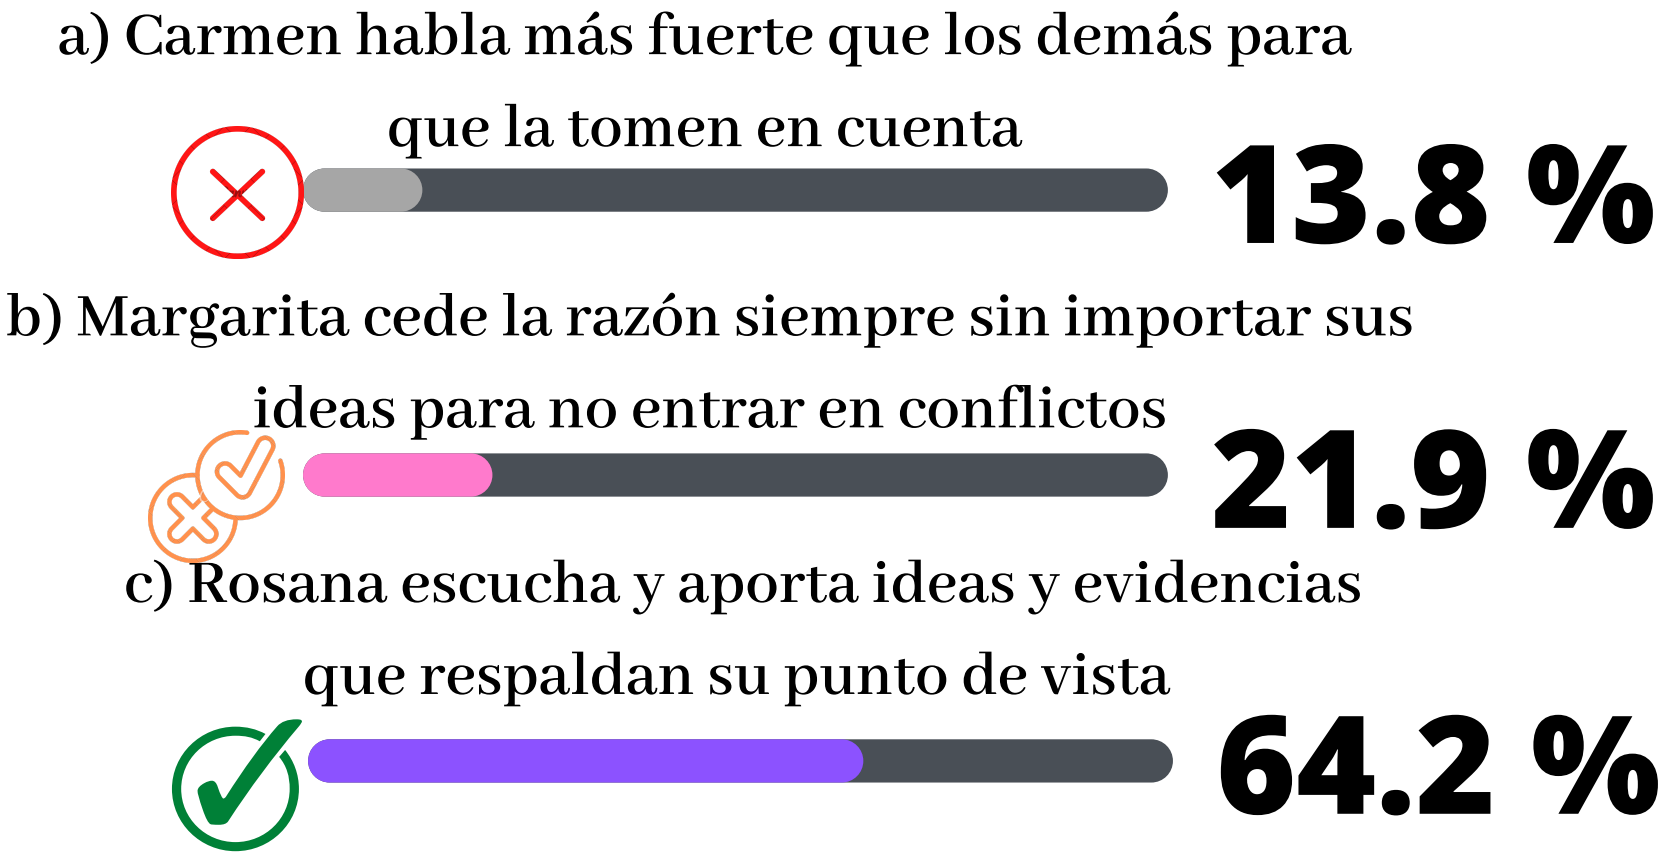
a) Carmen habla más fuerte que los demás para que la tomen en cuenta

13.8 %

b) Margarita cede la razón siempre sin importar sus ideas para no entrar en conflictos

21.9 %

c) Rosana escucha y aporta ideas y evidencias que respaldan su punto de vista

64.2 %